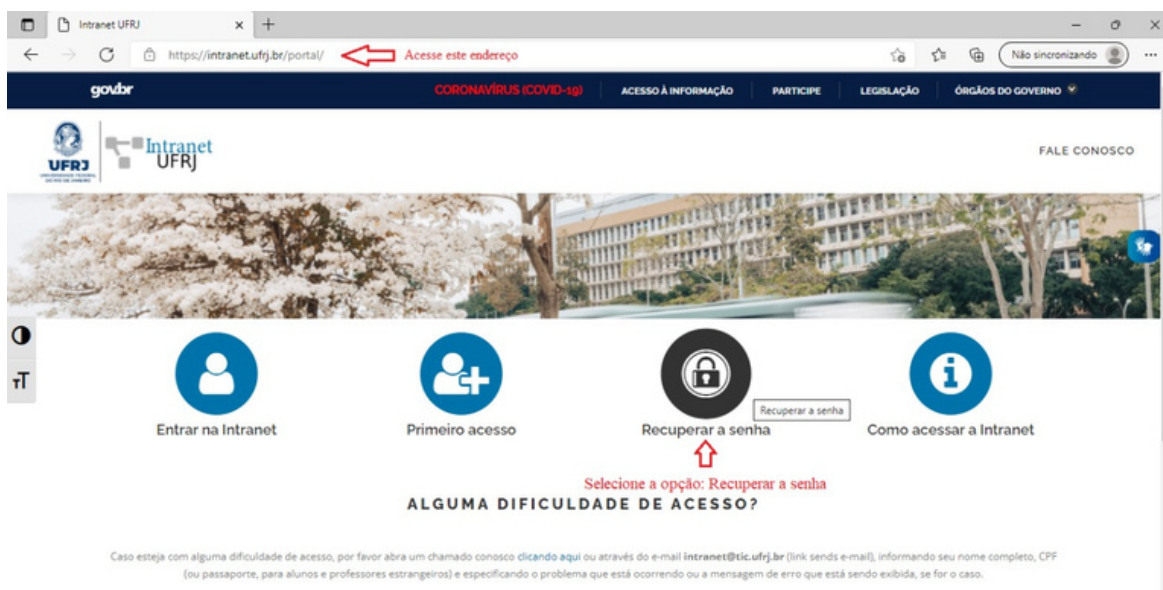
Intranet UFRJ × +

https://intranet.ufrj.br/portal/ Acesse este endereço

Não sincronizando

gov.br CORONAVÍRUS (COVID-19) ACESSO À INFORMAÇÃO PARTICIPE LEGISLAÇÃO ÓRGÃOS DO GOVERNO

UFRJ UNIVERSIDADE FEDERAL DO RIO DE JANEIRO Intranet UFRJ

FALE CONOSCO

Entrar na Intranet

Primeiro acesso

Recuperar a senha

Recuperar a senha

Como acessar a Intranet

Selecione a opção: Recuperar a senha

ALGUMA DIFICULDADE DE ACESSO?

Caso esteja com alguma dificuldade de acesso, por favor abra um chamado conosco clicando aqui ou através do e-mail intranet@tic.ufrj.br (link sends e-mail), informando seu nome completo, CPF (ou passaporte, para alunos e professores estrangeiros) e especificando o problema que está ocorrendo ou a mensagem de erro que está sendo exibida, se for o caso.